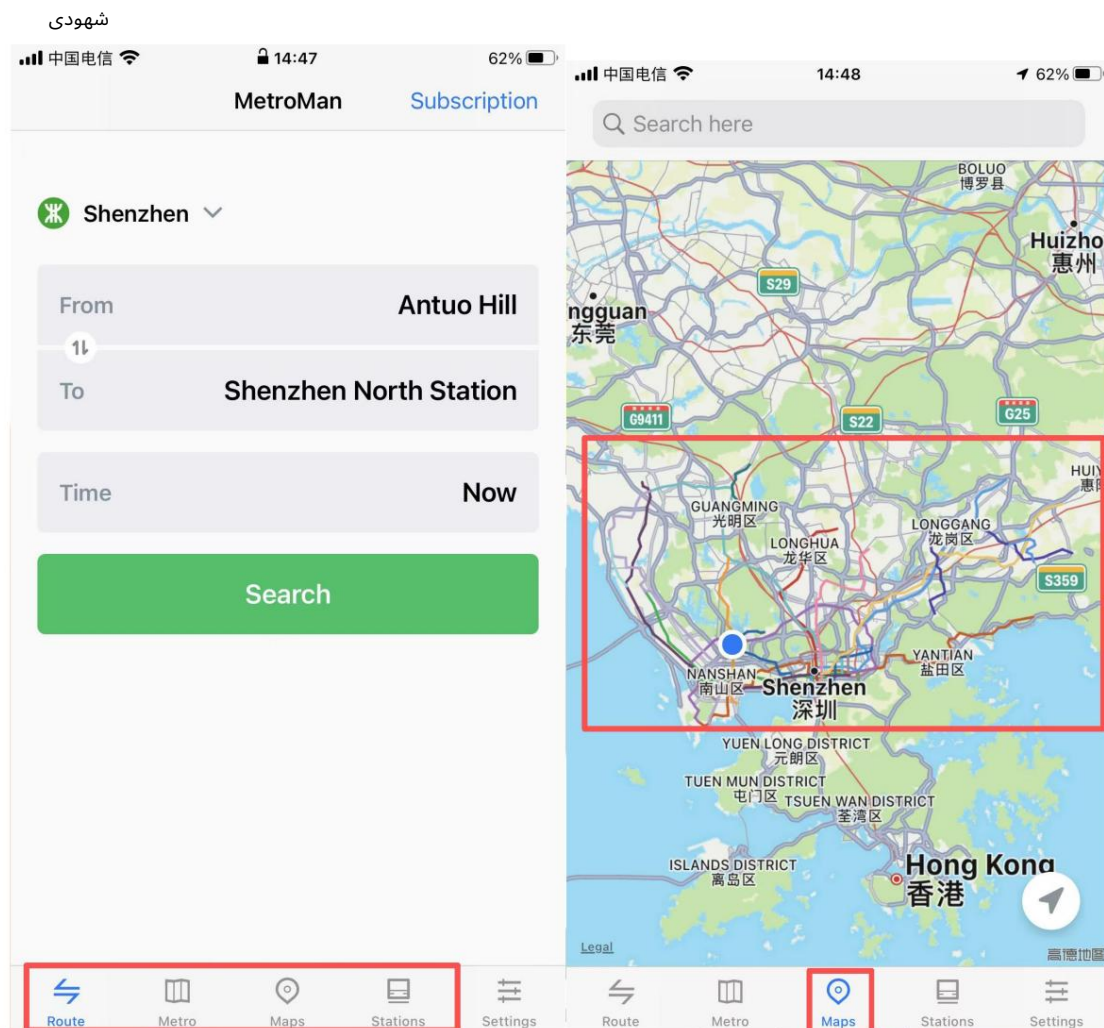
شهودی

中国电信 14:47 62%

MetroMan Subscription

Shenzhen

From Antuo Hill

To Shenzhen North Station

Time Now

Search

Route Metro Maps Stations Settings

中国电信 14:48 62%

Search here

BOLUO 博罗县

Huizho 惠州

S29

ngguan 东莞

G9411 S22 G25

HUIY 惠

GUANGMING 光明区

LONGGANG 龙岗区

LONGHUA 龙华区

S359

YANTIAN 盐田区

NANSHAN 南山区

Shenzhen 深圳

YUEN LONG DISTRICT 元朗区

TUEN MUN DISTRICT 屯门区

TSUEN WAN DISTRICT 荃湾区

ISLANDS DISTRICT 离岛区

Hong Kong 香港

Legal

高德地图

Route Metro Maps Stations Settings